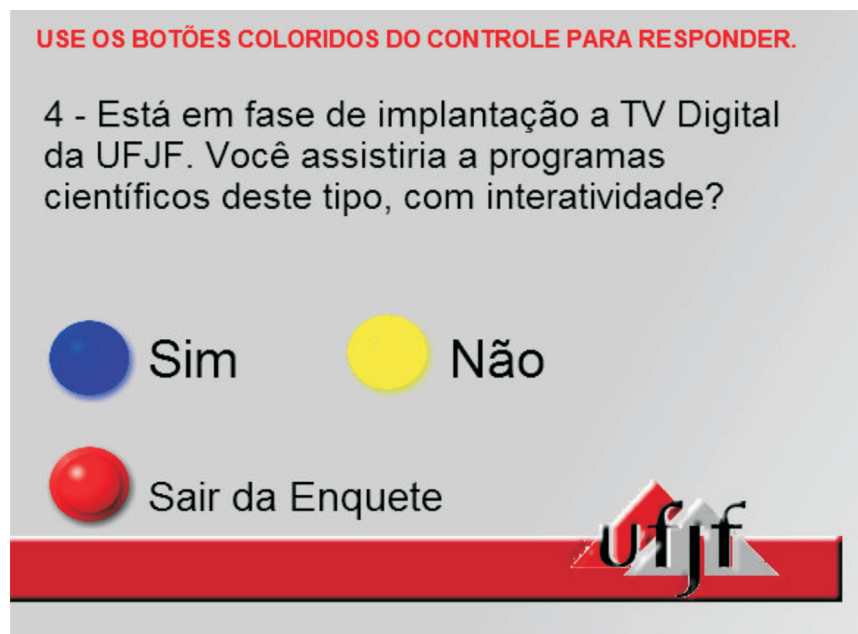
USE OS BOTÕES COLORIDOS DO CONTROLE PARA RESPONDER.

4 - Está em fase de implantação a TV Digital da UFJF. Você assistiria a programas científicos deste tipo, com interatividade?

Sim

Não

Sair da Enquete

ufjf